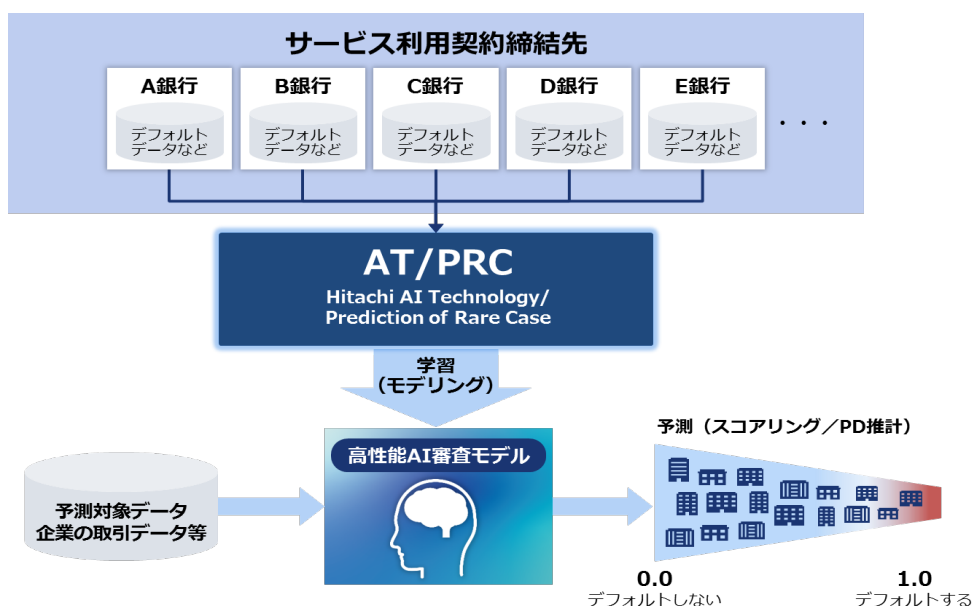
サービス利用契約締結先

A銀行
デフォルトデータなど

B銀行
デフォルトデータなど

C銀行
デフォルトデータなど

D銀行
デフォルトデータなど

E銀行
デフォルトデータなど

・・・

AT/PRC
Hitachi AI Technology/ Prediction of Rare Case

学習
（モデリング）

予測対象データ
企業の取引データ等

高性能AI審査モデル

予測（スコアリング／PD推計）

0.0
デフォルトしない

1.0
デフォルトする